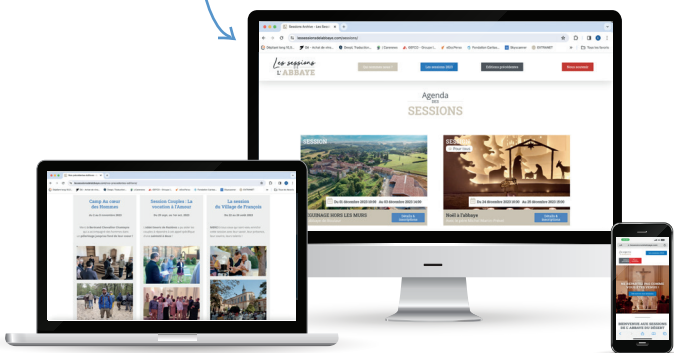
Les sessions de L'ABBAYE

Agenda des SESSIONS

SESSION

Du 01 décembre 2022 09:00 - Au 03 décembre 2022 16:00

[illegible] HORS LES MURS

Détails & inscription

SESSION

Du 24 décembre 2022 09:00 - Au 26 décembre 2022 16:00

Noël à l'Abbaye

Détails & inscription

Camp au cœur des Hommes

Session Couples : La vocation à l'Amour

La session du Village de François

BIENVENUE AUX SESSIONS DE L'ABBAYE DU BEC